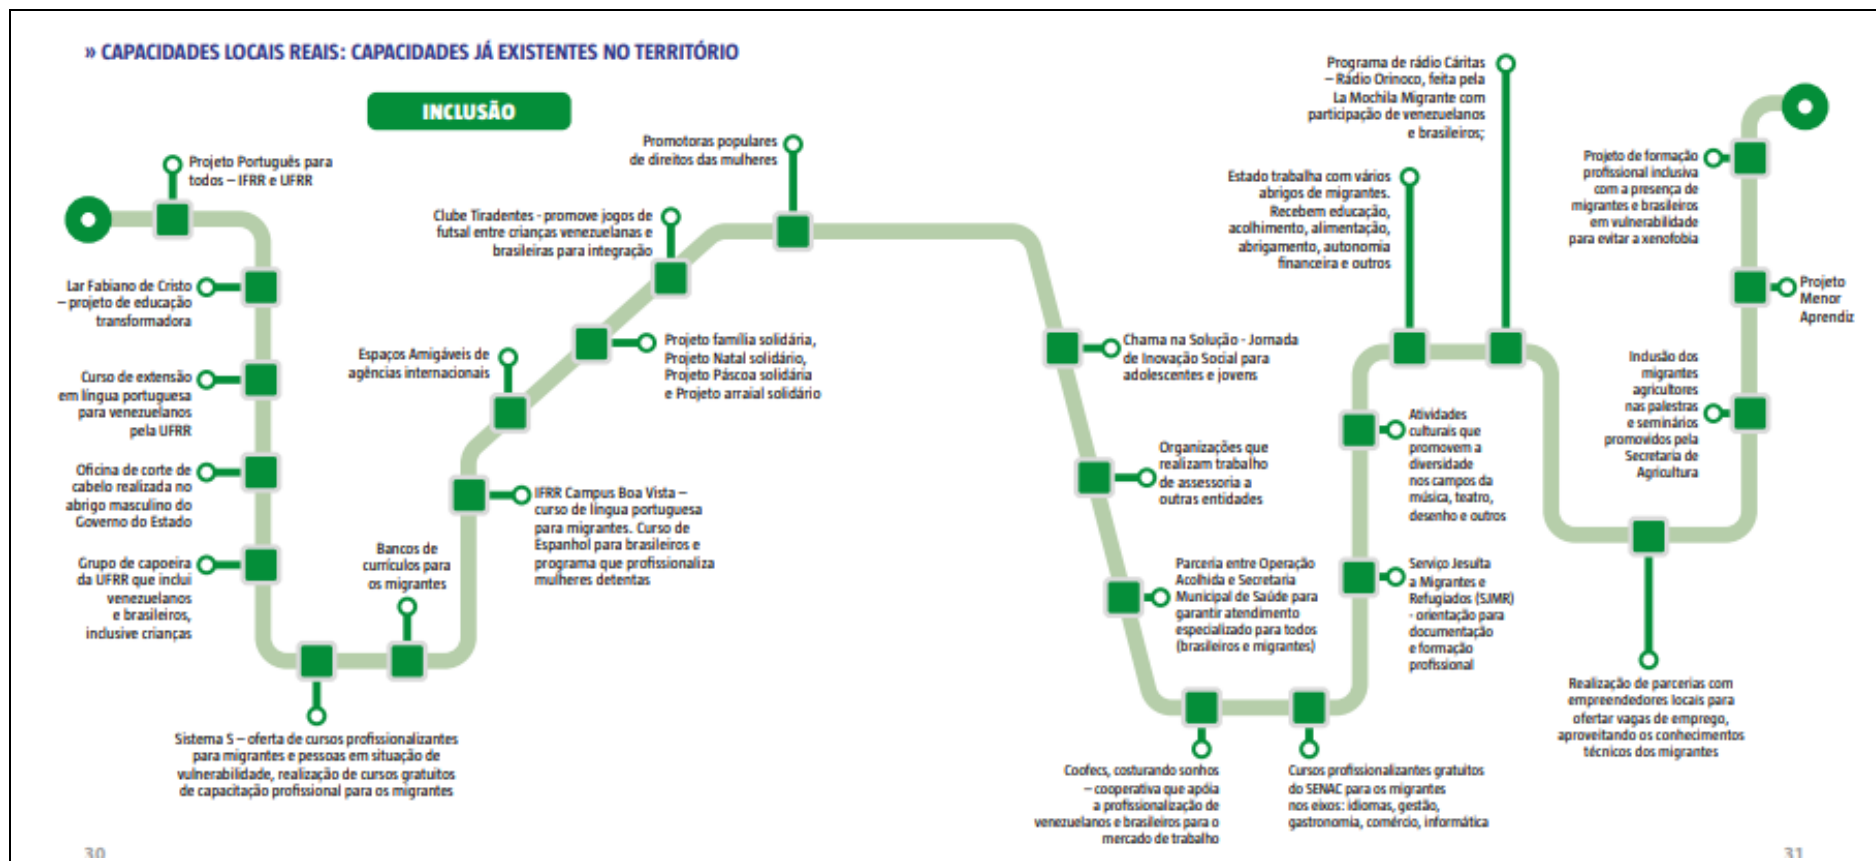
» CAPACIDADES LOCAIS REAIS: CAPACIDADES JÁ EXISTENTES NO TERRITÓRIO

INCLUSÃO

Projeto Português para todos – IFRR e UFRR

Lar Fabiano de Cristo – projeto de educação transformadora

Curso de extensão em língua portuguesa para venezuelanos pela UFRR

Oficina de corte de cabelo realizada no abrigo masculino do Governo do Estado

Grupo de capoeira da UFRR que inclui venezuelanos e brasileiros, inclusive crianças

Sistema S – oferta de cursos profissionalizantes para migrantes e pessoas em situação de vulnerabilidade, realização de cursos gratuitos de capacitação profissional para os migrantes

Bancos de currículos para os migrantes

IFRR Campus Boa Vista – curso de língua portuguesa para migrantes. Curso de Espanhol para brasileiros e programa que profissionaliza mulheres detentas

Espaços Amigáveis de agências internacionais

Projeto família solidária, Projeto Natal solidário, Projeto Páscoa solidária e Projeto arraial solidário

Clube Tiradentes - promove jogos de futsal entre crianças venezuelanas e brasileiras para integração

Promotoras populares de direitos das mulheres

Chama na Solução - Jornada de Inovação Social para adolescentes e jovens

Organizações que realizam trabalho de assessoria a outras entidades

Parceria entre Operação Acolhida e Secretaria Municipal de Saúde para garantir atendimento especializado para todos (brasileiros e migrantes)

Coofecs, costurando sonhos – cooperativa que apóia a profissionalização de venezuelanos e brasileiros para o mercado de trabalho

Cursos profissionalizantes gratuitos do SENAC para os migrantes nos eixos: idiomas, gestão, gastronomia, comércio, informática

Serviço Jesuíta a Migrantes e Refugiados (SJMR) - orientação para documentação e formação profissional

Atividades culturais que promovem a diversidade nos campos da música, teatro, desenho e outros

Estado trabalha com vários abrigos de migrantes. Recebem educação, acolhimento, alimentação, abrigamento, autonomia financeira e outros

Programa de rádio Cáritas – Rádio Orinoco, feita pela La Mochila Migrante com participação de venezuelanos e brasileiros;

Realização de parcerias com empreendedores locais para ofertar vagas de emprego, aproveitando os conhecimentos técnicos dos migrantes

Inclusão dos migrantes agricultores nas palestras e seminários promovidos pela Secretaria de Agricultura

Projeto Menor Aprendiz

Projeto de formação profissional inclusiva com a presença de migrantes e brasileiros em vulnerabilidade para evitar a xenofobia

30

31